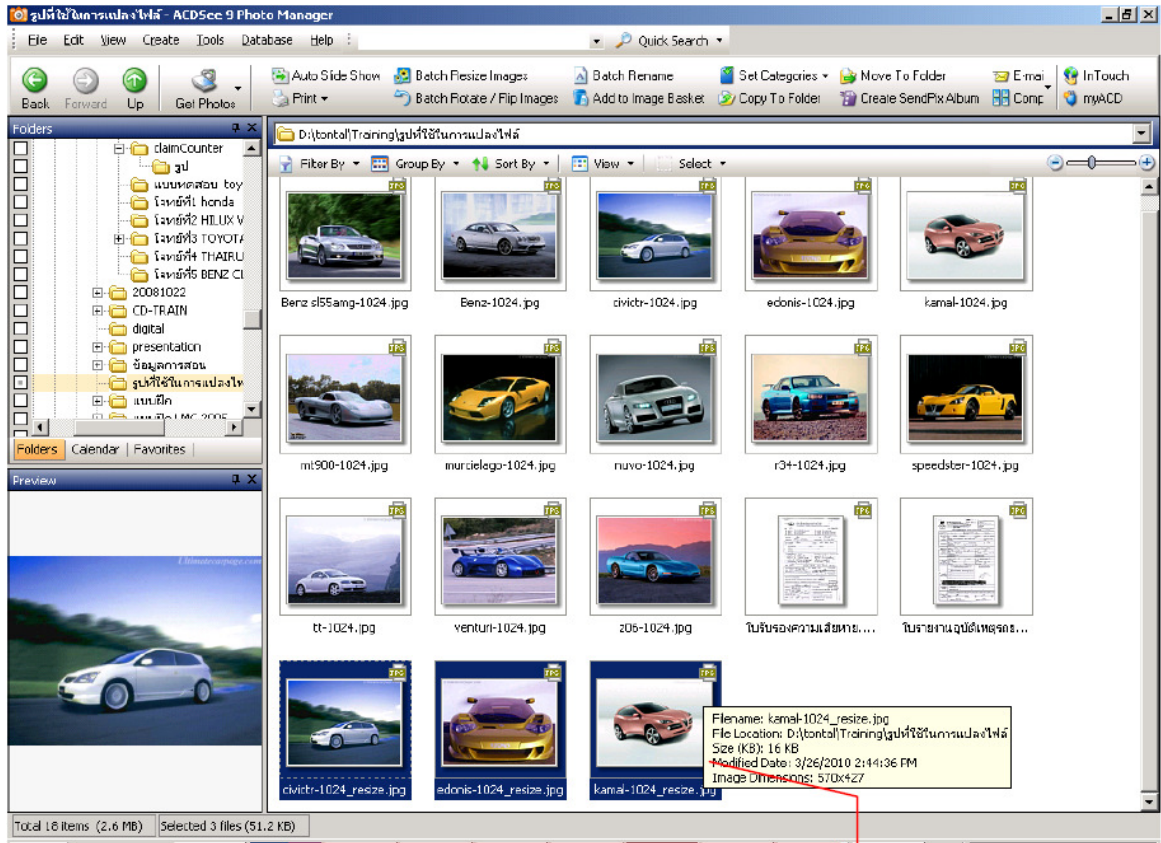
รูปที่ใช้ในการแปลงไฟล์ - ACDSee 9 Photo Manager

File Edit View Create Tools Database Help

Quick Search

Back Forward Up Get Photos

Auto Slide Show Print Batch Resize Images Batch Rotate / Flip Images Batch Rename Add to Image Basket Set Categories Copy To Folder Move To Folder Create SendPix Album E-mai Comp InTouch myACD

Folders

claimCounter
รูป
แบบทดสอบ toy
โจทย์ที่1 honda
โจทย์ที่2 HILUX V
โจทย์ที่3 TOYOTA
โจทย์ที่4 THAIRU
โจทย์ที่5 BENZ CL
20081022
CD-TRAIN
digital
presentation
ข้อมูลการสอน
รูปที่ใช้ในการแปลงไฟ
แบบฝึก
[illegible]

Folders Calendar Favorites

Preview

D:\tontal\Training\รูปที่ใช้ในการแปลงไฟล์

Filter By Group By Sort By View Select

Benz sl55amg-1024.jpg
Benz-1024.jpg
civictr-1024.jpg
edonis-1024.jpg
kamal-1024.jpg
mt900-1024.jpg
murcielago-1024.jpg
nuvo-1024.jpg
r34-1024.jpg
speedster-1024.jpg
tt-1024.jpg
venturi-1024.jpg
z06-1024.jpg
ใบรับรองความเสียหาย....
ใบรายงานอุบัติเหตุรถ....
civictr-1024_resize.jpg
edonis-1024_resize.jpg
kamal-1024_resize.jpg

Filename: kamal-1024_resize.jpg
File Location: D:\tontal\Training\รูปที่ใช้ในการแปลงไฟล์
Size (KB): 16 KB
Modified Date: 3/26/2010 2:44:36 PM
Image Dimensions: 570x427

Total 18 items (2.6 MB) Selected 3 files (51.2 KB)